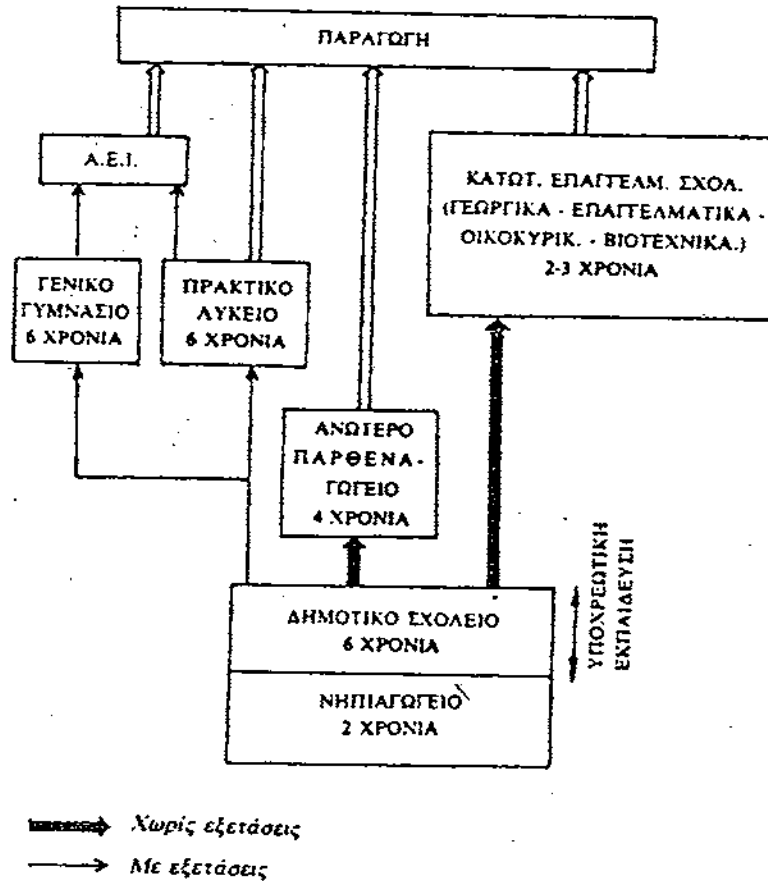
ΠΑΡΑΓΩΓΗ

Α.Ε.Ι.

ΚΑΤΩΤ. ΕΠΑΓΓΕΛΜ. ΣΧΟΛ. (ΓΕΩΡΓΙΚΑ - ΕΠΑΓΓΕΛΜΑΤΙΚΑ - ΟΙΚΟΚΥΡΙΚ. - ΒΙΟΤΕΧΝΙΚΑ.) 2-3 ΧΡΟΝΙΑ

ΓΕΝΙΚΟ ΓΥΜΝΑΣΙΟ 6 ΧΡΟΝΙΑ

ΠΡΑΚΤΙΚΟ ΛΥΚΕΙΟ 6 ΧΡΟΝΙΑ

ΑΝΩΤΕΡΟ ΠΑΡΘΕΝΑΓΩΓΕΙΟ 4 ΧΡΟΝΙΑ

ΥΠΟΧΡΕΩΤΙΚΗ ΕΚΠΑΙΔΕΥΣΗ

ΔΗΜΟΤΙΚΟ ΣΧΟΛΕΙΟ 6 ΧΡΟΝΙΑ

ΝΗΠΙΑΓΩΓΕΙΟ 2 ΧΡΟΝΙΑ

Χωρίς εξετάσεις

Με εξετάσεις